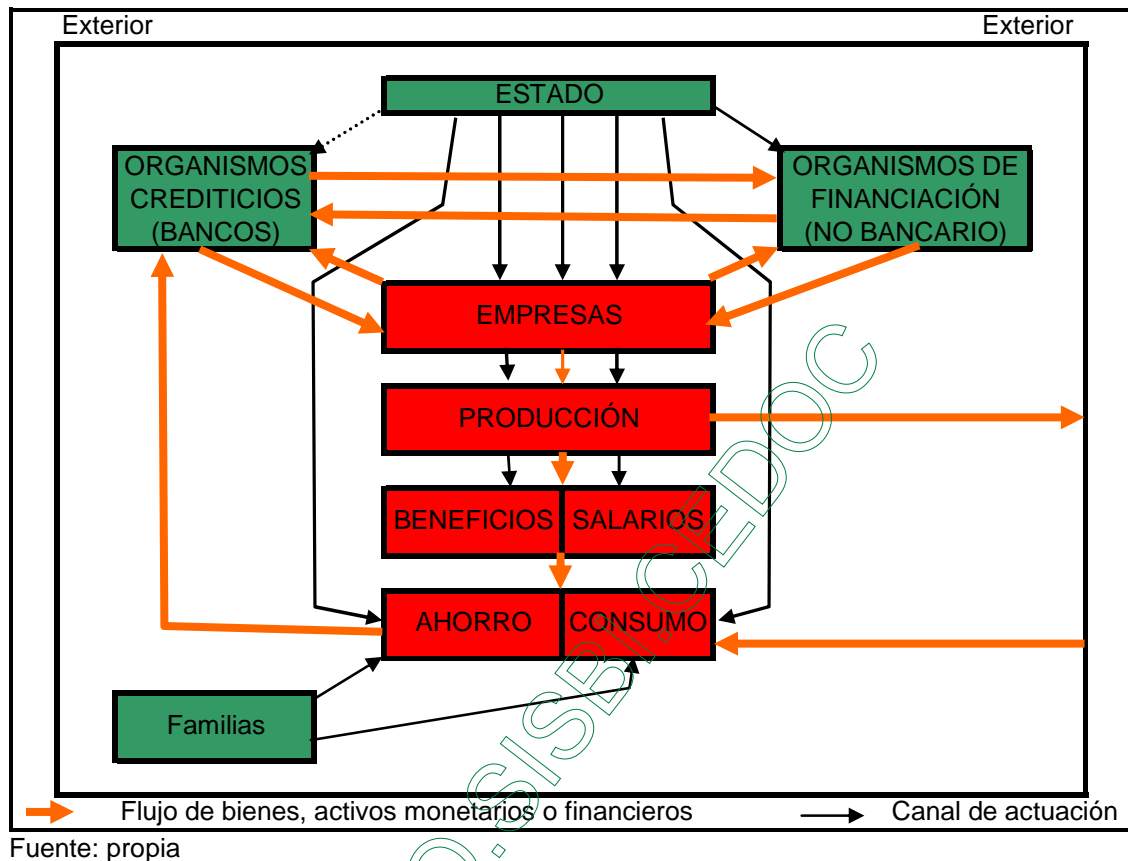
Exterior

Exterior

ESTADO

ORGANISMOS CREDITICIOS (BANCOS)

ORGANISMOS DE FINANCIACIÓN (NO BANCARIO)

EMPRESAS

PRODUCCIÓN

BENEFICIOS

SALARIOS

AHORRO

CONSUMO

Familias

Flujo de bienes, activos monetarios o financieros

Canal de actuación

Fuente: propia

SISBICEDOC